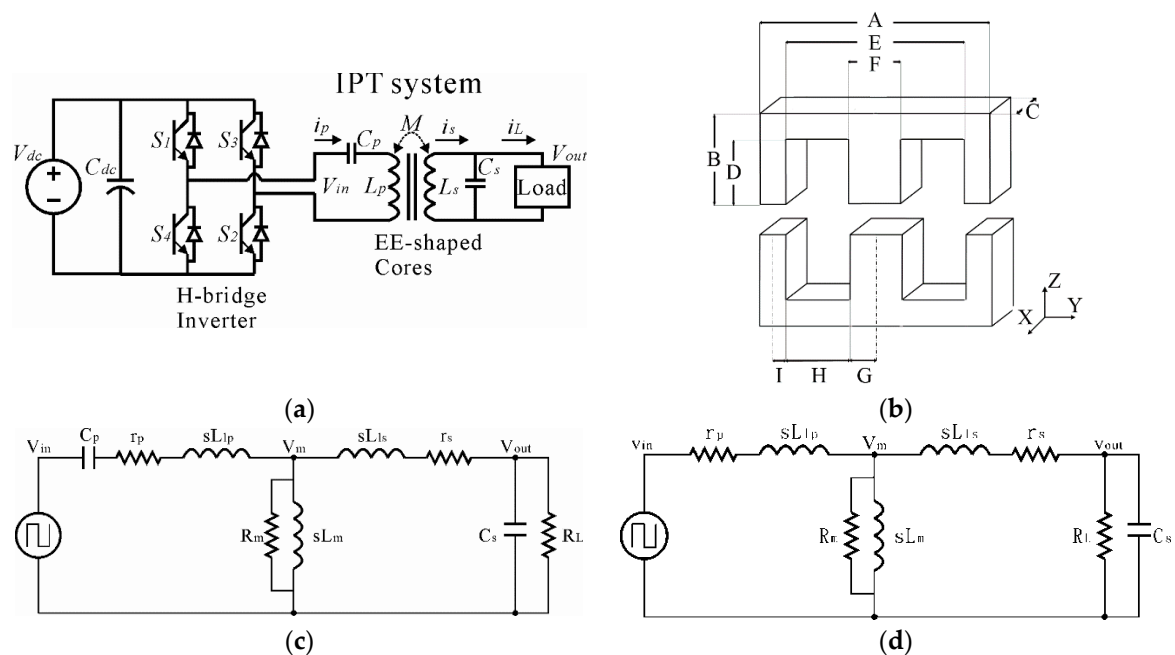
IPT system

$V_{dc}$ $C_{dc}$ $S_1$ $S_3$ $S_4$ $S_2$ $i_p$ $C_p$ $M$ $i_s$ $i_L$ $V_{out}$ $V_{in}$ $L_p$ $L_s$ $C_s$ Load

EE-shaped Cores

H-bridge Inverter

(a)

A E F C B D Z Y X I H G

(b)

Vin Cp rp sL1p Vm sL1s rs Vout Rm sLm Cs RL

(c)

vin rp sL1p Vm sL1s rs vout Rm sLm RL Cs

(d)